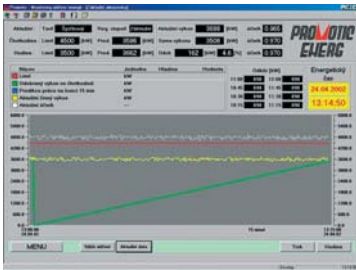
Aktuální
Tarif
Špičkový
Reg. stupeň
Aktuální výkon
3888
[kW]
účiník
0.965
Čtvrthodina
Limit
4500
[kW]
Proud
3598
[kW]
Suma výkonu
3508
[kW]
účiník
0.970
Hodina
Limit
3800
[kW]
Proud
3662
[kW]
Odchylka
162
[kW]
4.5
[%]
účiník
0.970
PROMOTIC
ENERG
Energetický
den
24.04.2002
13:14:50
Limit
Aktuální výkon
Predikce
Aktuální účiník
MENU
Tisk
Vlastnosti